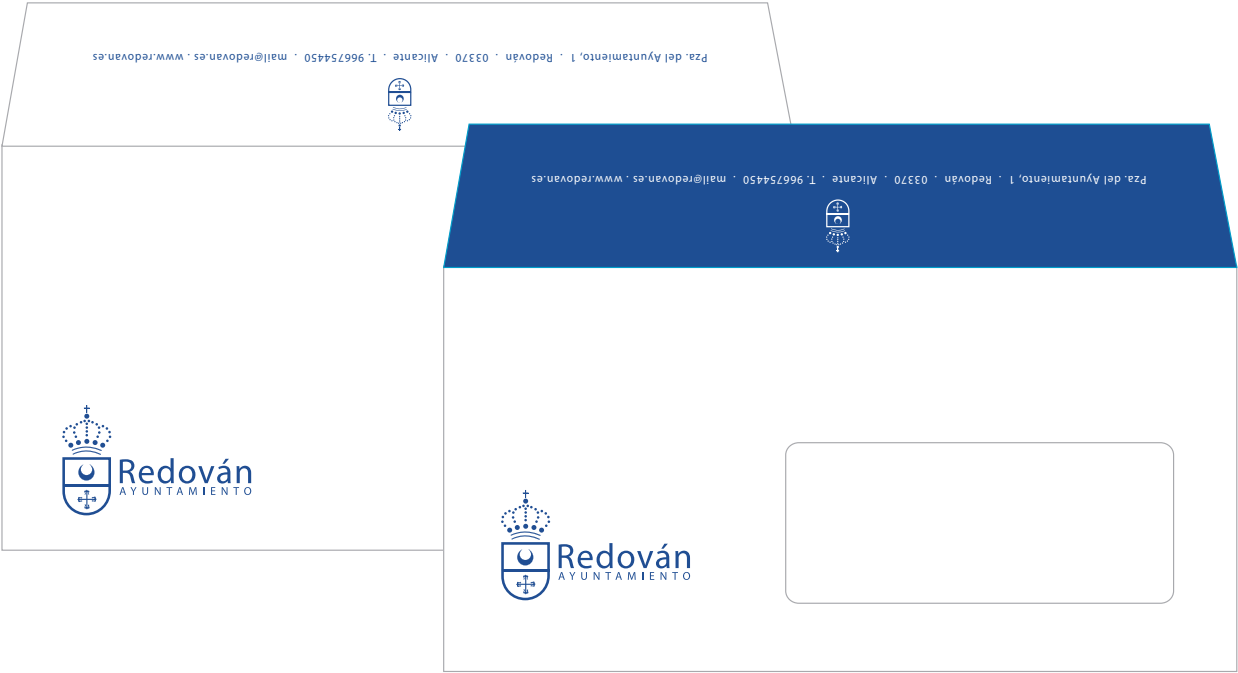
Pza. del Ayuntamiento, 1 . Redován . 03370 . Alicante . T. 966754450 . mail@redovan.es . www.redovan.es

Pza. del Ayuntamiento, 1 . Redován . 03370 . Alicante . T. 966754450 . mail@redovan.es . www.redovan.es

Redován
AYUNTAMIENTO

Redován
AYUNTAMIENTO